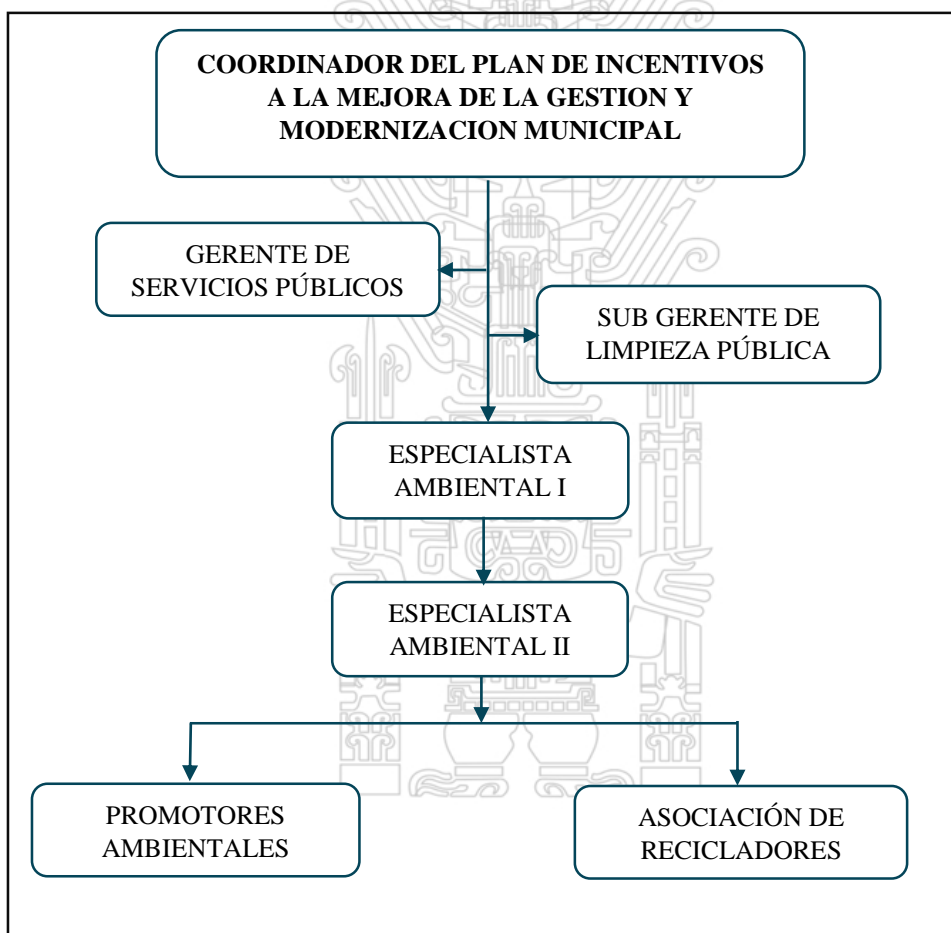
COORDINADOR DEL PLAN DE INCENTIVOS A LA MEJORA DE LA GESTION Y MODERNIZACION MUNICIPAL

GERENTE DE SERVICIOS PÚBLICOS

SUB GERENTE DE LIMPIEZA PÚBLICA

ESPECIALISTA AMBIENTAL I

ESPECIALISTA AMBIENTAL II

PROMOTORES AMBIENTALES

ASOCIACIÓN DE RECICLADORES